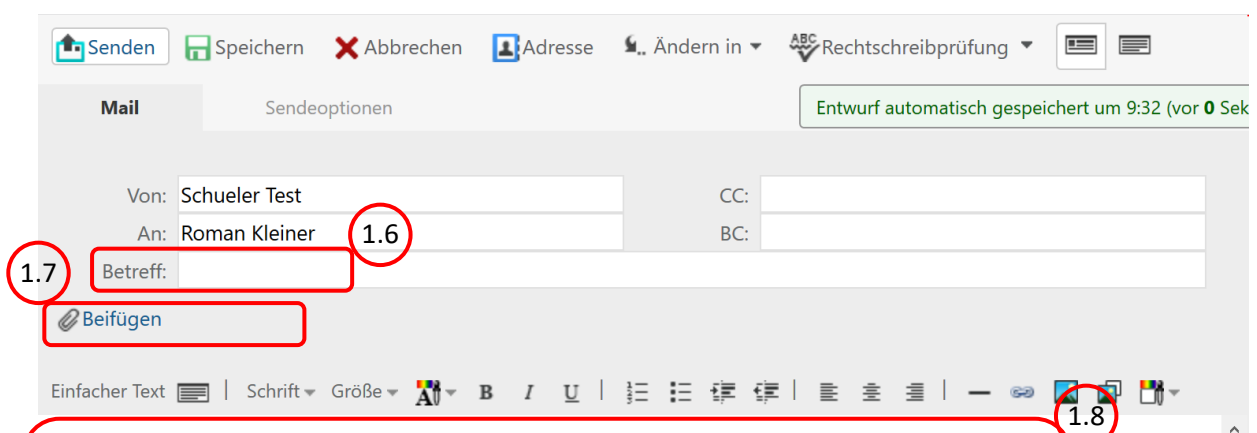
Senden Speichern Abbrechen Adresse Ändern in Rechtschreibprüfung

Mail Sendeoptionen

Entwurf automatisch gespeichert um 9:32 (vor 0 Sek

Von: Schueler Test
An: Roman Kleiner
CC:
BC:
Betreff:

1.6
1.7

Beifügen

Einfacher Text | Schrift Größe B I U

1.8